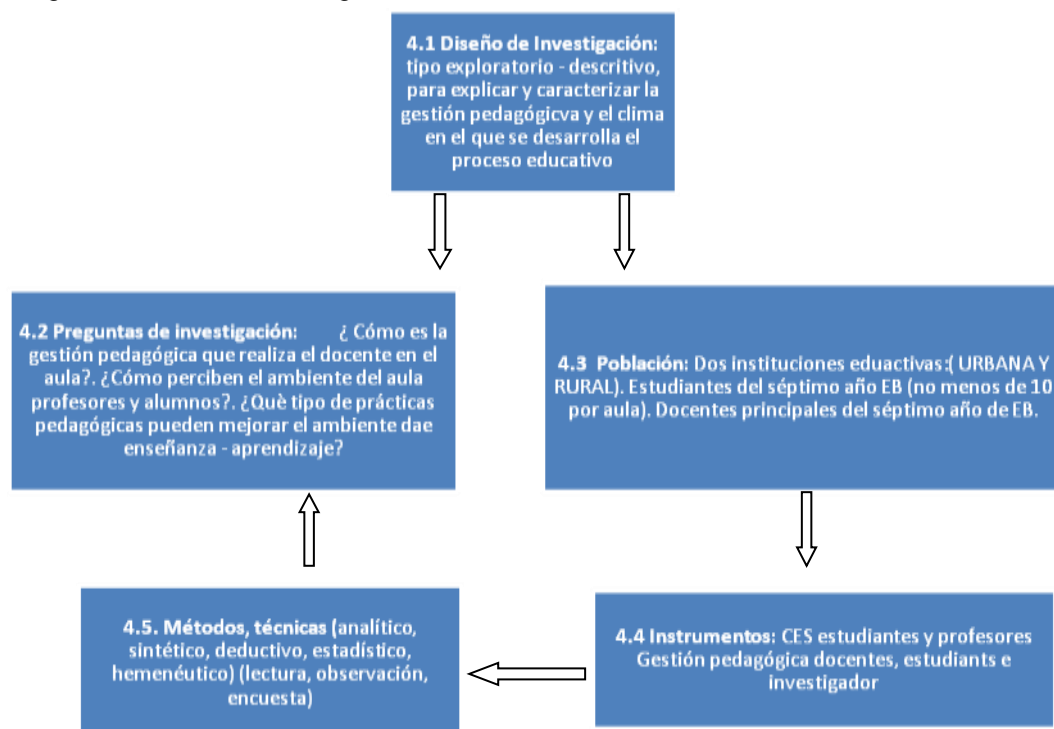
**4.1 Diseño de Investigación:** tipo exploratorio - descritivo, para explicar y caracterizar la gestión pedagógicva y el clima en el que se desarrolla el proceso educativo

**4.2 Preguntas de investigación:** ¿ Cómo es la gestión pedagógica que realiza el docente en el aula?. ¿Cómo perciben el ambiente del aula profesores y alumnos?. ¿Què tipo de prácticas pedagógicas pueden mejorar el ambiente dae enseñanza - aprendizaje?

**4.3 Población:** Dos instituciones eduactivas:( URBANA Y RURAL). Estudiantes del séptimo año EB (no menos de 10 por aula). Docentes principales del séptimo año de EB.

**4.5. Métodos, técnicas** (analítico, sintético, deductivo, estadístico, hemenéutico) (lectura, observación, encuesta)

**4.4 Instrumentos:** CES estudiantes y profesores Gestión pedagógica docentes, estudiants e investigador